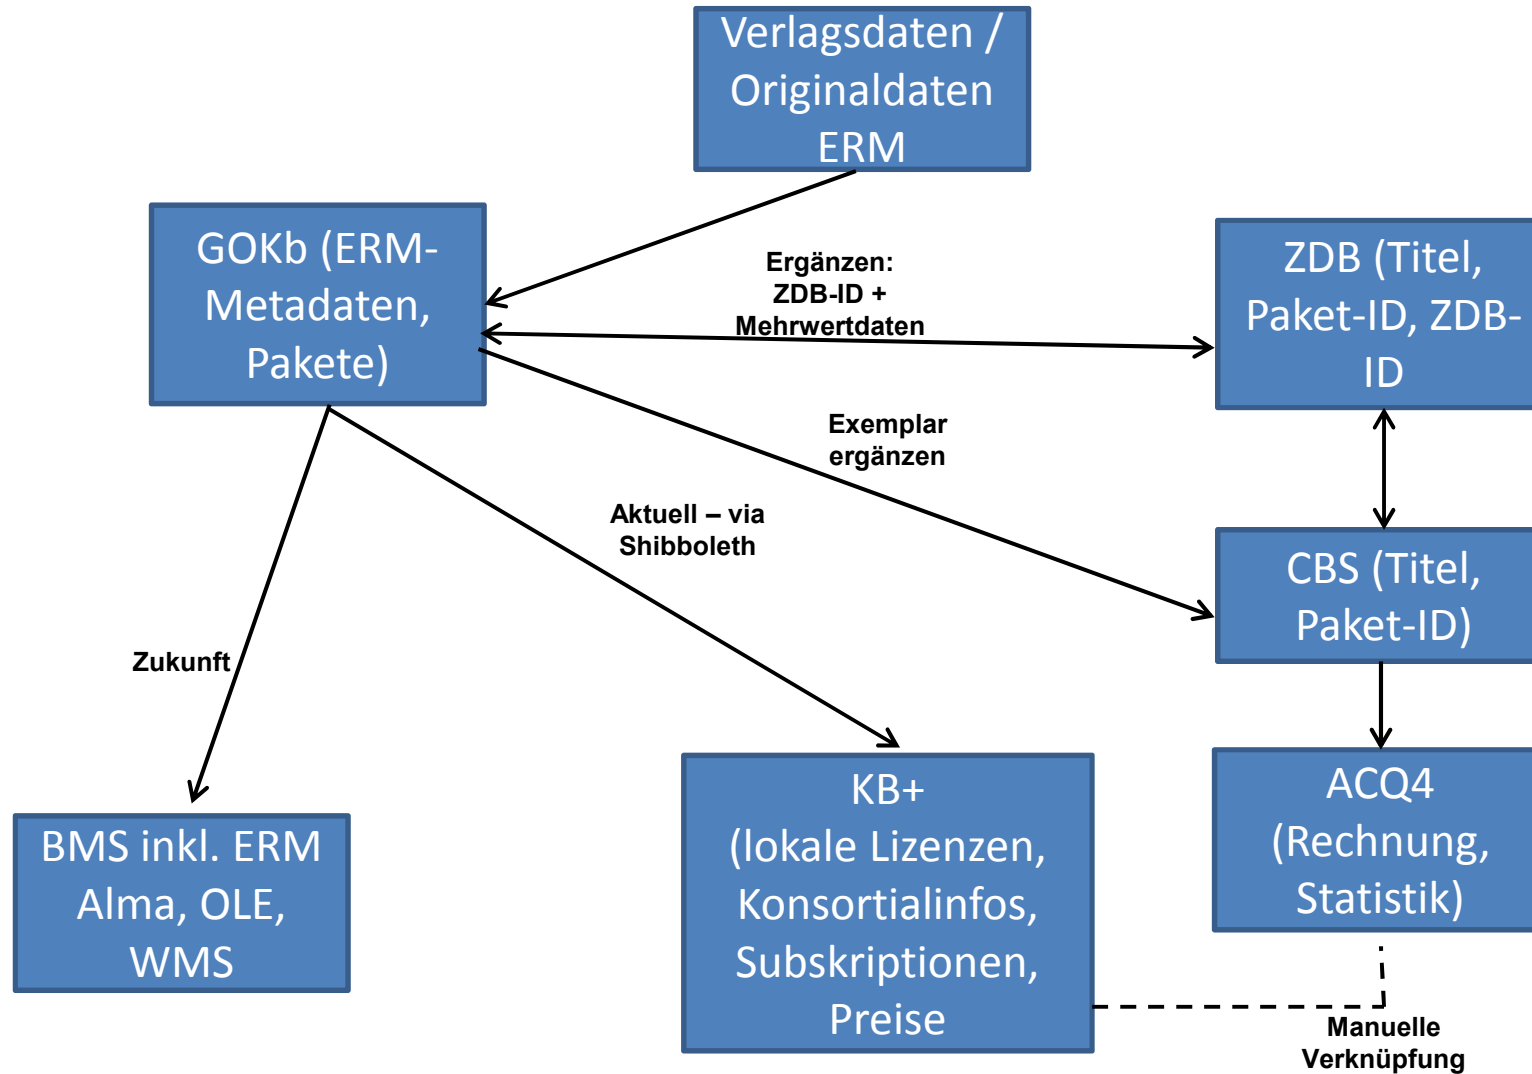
Verlagsdaten / Originaldaten ERM

GOKb (ERM-Metadaten, Pakete)

Ergänzen: ZDB-ID + Mehrwertdaten

ZDB (Titel, Paket-ID, ZDB-ID

Exemplar ergänzen

Aktuell – via Shibboleth

CBS (Titel, Paket-ID)

Zukunft

ACQ4 (Rechnung, Statistik)

BMS inkl. ERM Alma, OLE, WMS

KB+ (lokale Lizenzen, Konsortialinfos, Subskriptionen, Preise

Manuelle Verknüpfung